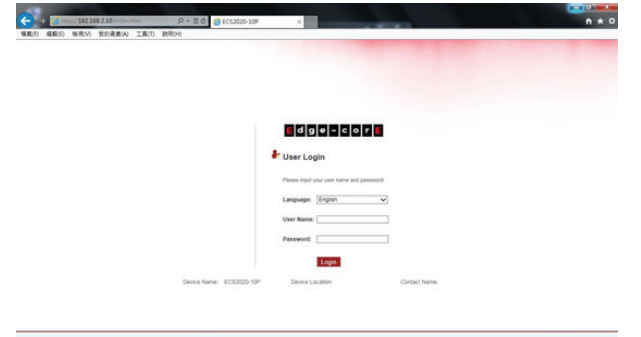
http://192.168.2.10/index.htm
ECS2020-10P
檔案(F) 編輯(E) 檢視(V) 我的最愛(A) 工具(T) 說明(H)

Edge-corE

User Login

Please input your user name and password!

Language: English

User Name:

Password:

Login

Device Name: ECS2020-10P Device Location: Contact Name: